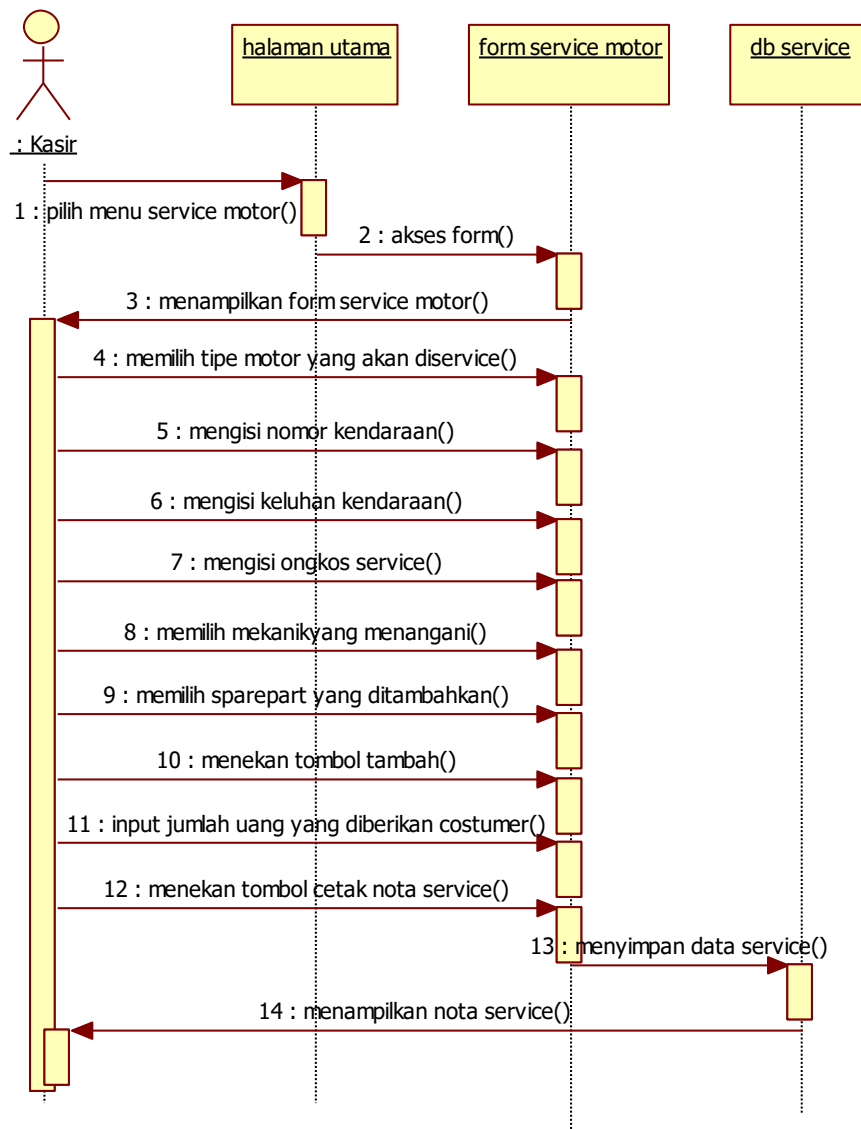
: Kasir

halaman utama

form service motor

db service

1 : pilih menu service motor()

2 : akses form()

3 : menampilkan form service motor()

4 : memilih tipe motor yang akan diservice()

5 : mengisi nomor kendaraan()

6 : mengisi keluhan kendaraan()

7 : mengisi ongkos service()

8 : memilih mekanikyang menangani()

9 : memilih sparepart yang ditambahkan()

10 : menekan tombol tambah()

11 : input jumlah uang yang diberikan costumer()

12 : menekan tombol cetak nota service()

13 : menyimpan data service()

14 : menampilkan nota service()